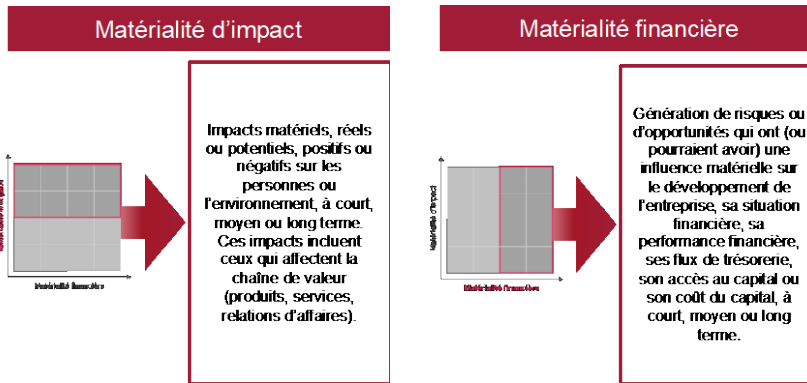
Matérialité d'impact

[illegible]

Matérialité financière

Impacts matériels, réels ou potentiels, positifs ou négatifs sur les personnes ou l'environnement, à court, moyen ou long terme. Ces impacts incluent ceux qui affectent la chaîne de valeur (produits, services, relations d'affaires).

Matérialité financière

Matérialité d'impact

Matérialité financière

Génération de risques ou d'opportunités qui ont (ou pourraient avoir) une influence matérielle sur le développement de l'entreprise, sa situation financière, sa performance financière, ses flux de trésorerie, son accès au capital ou son coût du capital, à court, moyen ou long terme.